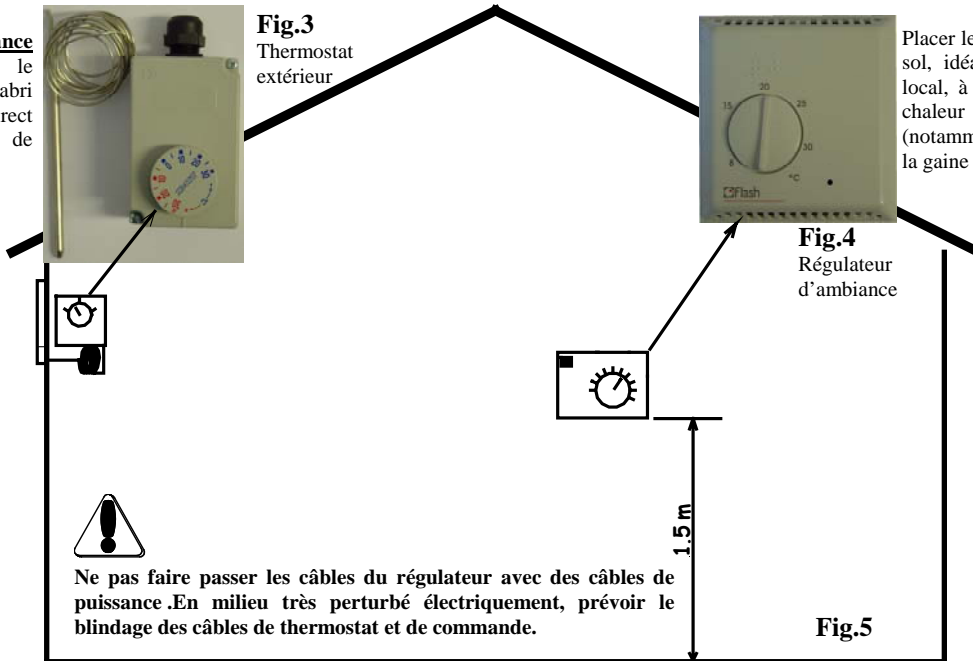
ance
le
abri
rect
de

Fig.3
Thermostat extérieur

Placer le
sol, idéa
local, à
chaleur
(notamm
la gaine

20
15
25
10
30
5
°C
Flash

Fig.4
Régulateur d'ambiance

1.5 m

Ne pas faire passer les câbles du régulateur avec des câbles de puissance .En milieu très perturbé électriquement, prévoir le blindage des câbles de thermostat et de commande.

Fig.5